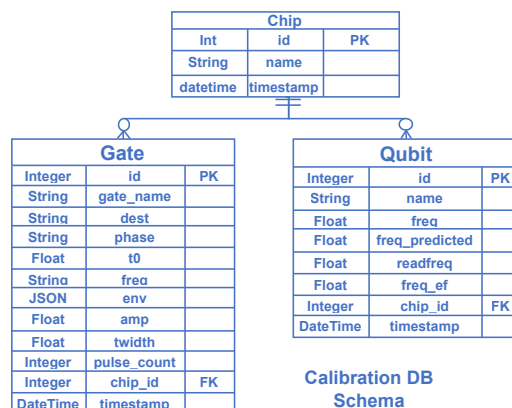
| Chip | | |
|---|---|---|
| Int | id | PK |
| String | name | |
| datetime | timestamp | |

| Gate | | |
|---|---|---|
| Integer | id | PK |
| String | gate_name | |
| String | dest | |
| String | phase | |
| Float | t0 | |
| String | freq | |
| JSON | env | |
| Float | amp | |
| Float | twidth | |
| Integer | pulse_count | |
| Integer | chip_id | FK |
| DateTime | timestamp | |

| Qubit | | |
|---|---|---|
| Integer | id | PK |
| String | name | |
| Float | freq | |
| Float | freq_predicted | |
| Float | readfreq | |
| Float | freq_ef | |
| Integer | chip_id | FK |
| DateTime | timestamp | |

Calibration DB Schema